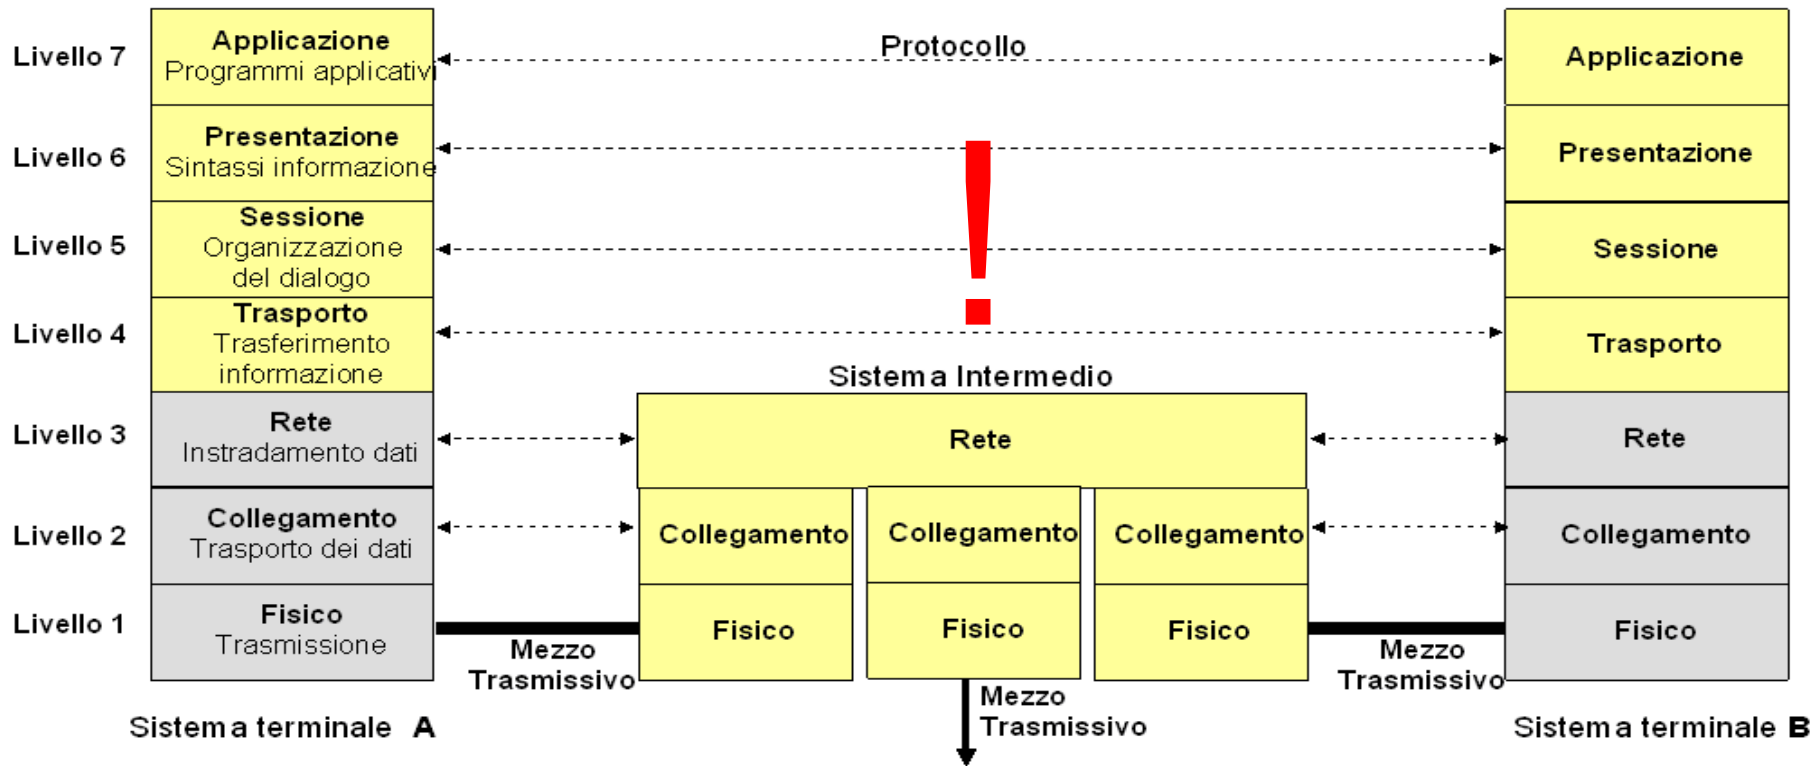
Livello 7
Applicazione
Programmi applicativi

Protocollo

Applicazione

Livello 6
Presentazione
Sintassi informazione

!

Presentazione

Livello 5
Sessione
Organizzazione del dialogo

Sessione

Livello 4
Trasporto
Trasferimento informazione

Trasporto

Sistema Intermedio

Livello 3
Rete
Instradamento dati

Rete

Rete

Livello 2
Collegamento
Trasporto dei dati

Collegamento | Collegamento | Collegamento

Collegamento

Livello 1
Fisico
Trasmissione

Mezzo Trasmissivo

Fisico | Fisico | Fisico

Mezzo Trasmissivo

Fisico

Mezzo Trasmissivo

Sistema terminale A

Sistema terminale B